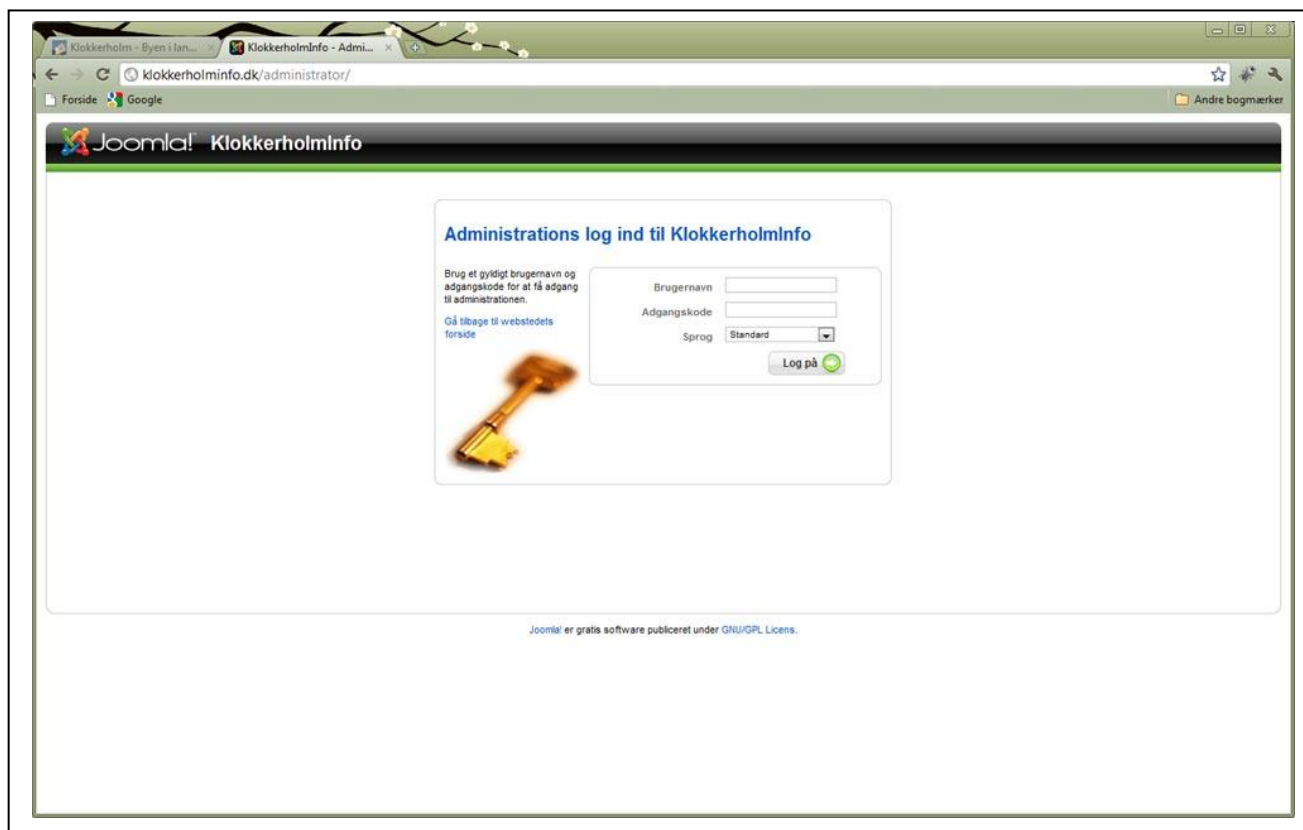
Klokkerholm - Byen i lan... ×
KlokkerholmInfo - Admi... ×

klokkerholminfo.dk/administrator/

Forside
Google
Andre bogmærker

Joomla! KlokkerholmInfo

Administrations log ind til KlokkerholmInfo

Brug et gyldigt brugernavn og adgangskode for at få adgang til administrationen.

Gå tilbage til webstedets forside

Brugernavn
Adgangskode
Sprog Standard

Log på

Joomla! er gratis software publiceret under GNU/GPL Licens.